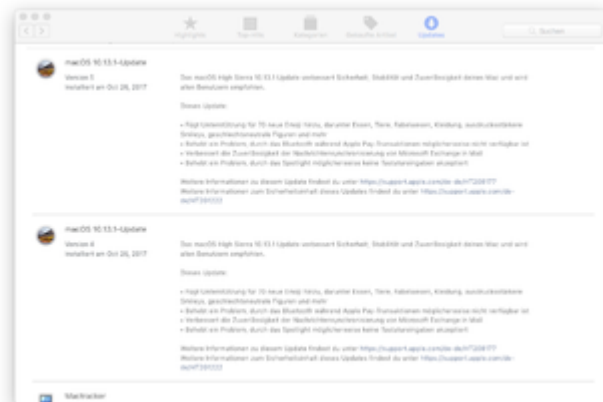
Highlights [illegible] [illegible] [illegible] Updates

Suchen

macOS 10.13.1-Update

Version 5
Installiert am Okt 26, 2017

Das macOS High Sierra 10.13.1 Update verbessert Sicherheit, Stabilität und Zuverlässigkeit deines Mac und wird allen Benutzern empfohlen.

Dieses Update:

• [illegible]
• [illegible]
• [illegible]
• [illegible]

Weitere Informationen zu diesem Update findest du unter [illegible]
Weitere Informationen zum Sicherheitsinhalt dieses Updates findest du unter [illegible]

macOS 10.13.1-Update

Version 4
Installiert am Okt 26, 2017

Das macOS High Sierra 10.13.1 Update verbessert Sicherheit, Stabilität und Zuverlässigkeit deines Mac und wird allen Benutzern empfohlen.

Dieses Update:

• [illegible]
• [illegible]
• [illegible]
• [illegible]

Weitere Informationen zu diesem Update findest du unter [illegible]
Weitere Informationen zum Sicherheitsinhalt dieses Updates findest du unter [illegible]

Mactracker